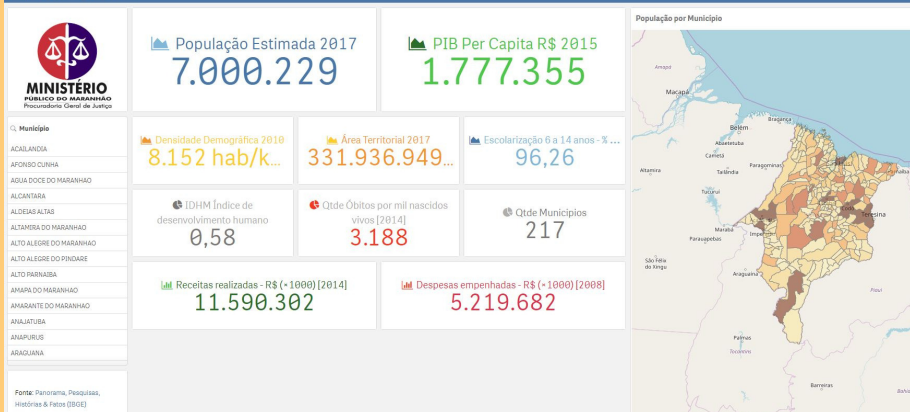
MINISTÉRIO
PÚBLICO DO MARANHÃO
Procuradoria Geral de Justiça

Município
AÇAILANDIA
AFONSO CUNHA
AGUA DOCE DO MARANHAO
ALCANTARA
ALDEIAS ALTAS
ALTAMIRA DO MARANHAO
ALTO ALEGRE DO MARANHAO
ALTO ALEGRE DO PINDARE
ALTO PARNAIBA
AMAPA DO MARANHAO
AMARANTE DO MARANHAO
ANAJATUBA
ANAPURUS
ARAGUANA

Fonte: Panorama, Pesquisas, Histórias & Fatos (IBGE)

População Estimada 2017
7.000.229

PIB Per Capita R$ 2015
1.777.355

Densidade Demográfica 2010
8.152 hab/k...

Área Territorial 2017
331.936.949...

Escolarização 6 a 14 anos - % ...
96,26

IDHM Índice de desenvolvimento humano
0,58

Qtde Óbitos por mil nascidos vivos [2014]
3.188

Qtde Municípios
217

Receitas realizadas - R$ (×1000) [2014]
11.590.302

Despesas empenhadas - R$ (×1000) [2008]
5.219.682

População por Município
Amapá
Macapá
Belém
Cametá
Altamira
Tucuruí
Paragominas
Tailândia
Marabá
Imperatriz
Teresina
Parauapebas
São Félix do Xingu
Piauí
Palmas
Tocantins
Barreiras
Bahia